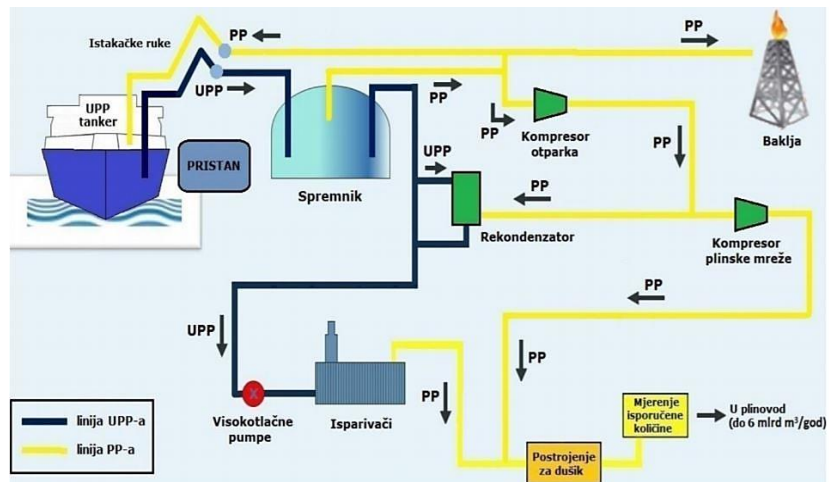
Istakačke ruke
PP
PP
UPP
PP
UPP tanker
PRISTAN
PP
Kompresor otparka
Baklja
Spremnik
UPP
PP
PP
Rekondenzator
Kompresor plinske mreže
PP
UPP
PP
PP
Visokotlačne pumpe
Isparivači
Mjerenje isporučene količine
U plinovod (do 6 mlrd $m^3$/god)
Postrojenje za dušik
linija UPP-a
linija PP-a